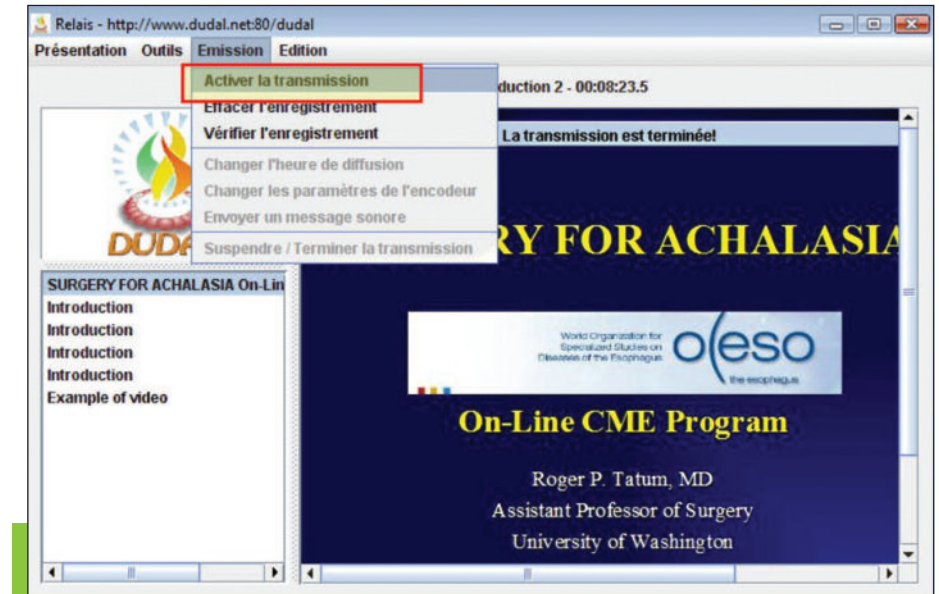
Relais - http://www.dudal.net:80/dudal

Présentation Outils Emission Edition

Activer la transmission
Effacer l'enregistrement
Vérifier l'enregistrement
Changer l'heure de diffusion
Changer les paramètres de l'encodeur
Envoyer un message sonore
Suspendre / Terminer la transmission

duction 2 - 00:08:23.5

La transmission est terminée!

DUDA

SURGERY FOR ACHALASIA On-Lin
Introduction
Introduction
Introduction
Introduction
Example of video

RY FOR ACHALASIA

World Organization for Specialized Studies on Diseases of the Esophagus
oeso
the esophagus

On-Line CME Program

Roger P. Tatum, MD
Assistant Professor of Surgery
University of Washington